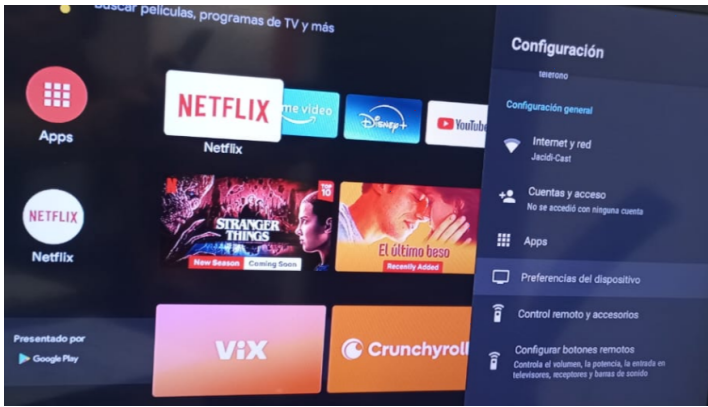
Buscar películas, programas de TV y más

Apps

NETFLIX
Netflix

NETFLIX
Netflix

me video

Disney+

YouTube

STRANGER THINGS
New Season Coming Soon

TOP 10

El último beso
Recently Added

Presentado por
Google Play

ViX

Crunchyroll

Configuración

teléfono

Configuración general

Internet y red
Jacidi-Cast

Cuentas y acceso
No se accedió con ninguna cuenta

Apps

Preferencias del dispositivo

Control remoto y accesorios

Configurar botones remotos
Controla el volumen, la potencia, la entrada en televisores, receptores y barras de sonido